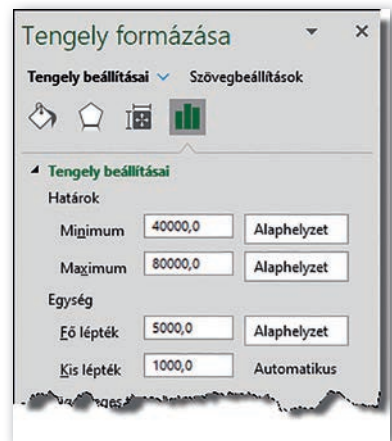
Tengely formázása

Tengely beállításai Szövegbeállítások

Tengely beállításai

Határok

Minimum 40000,0 Alaphelyzet

Maximum 80000,0 Alaphelyzet

Egység

Fő lépték 5000,0 Alaphelyzet

Kis lépték 1000,0 Automatikus

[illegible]